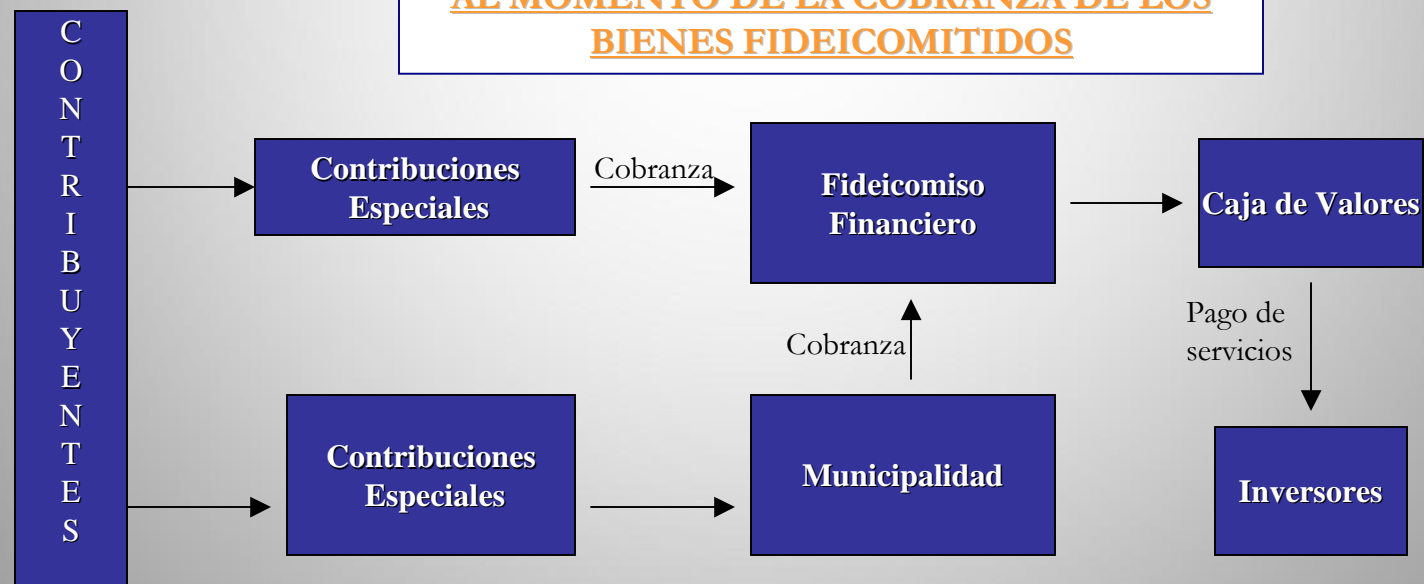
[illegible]
BIENES FIDEICOMITIDOS

C
O
N
T
R
I
B
U
Y
E
N
T
E
S

Contribuciones Especiales

Cobranza

Fideicomiso Financiero

Caja de Valores

Pago de servicios

Cobranza

Contribuciones Especiales

Municipalidad

Inversores